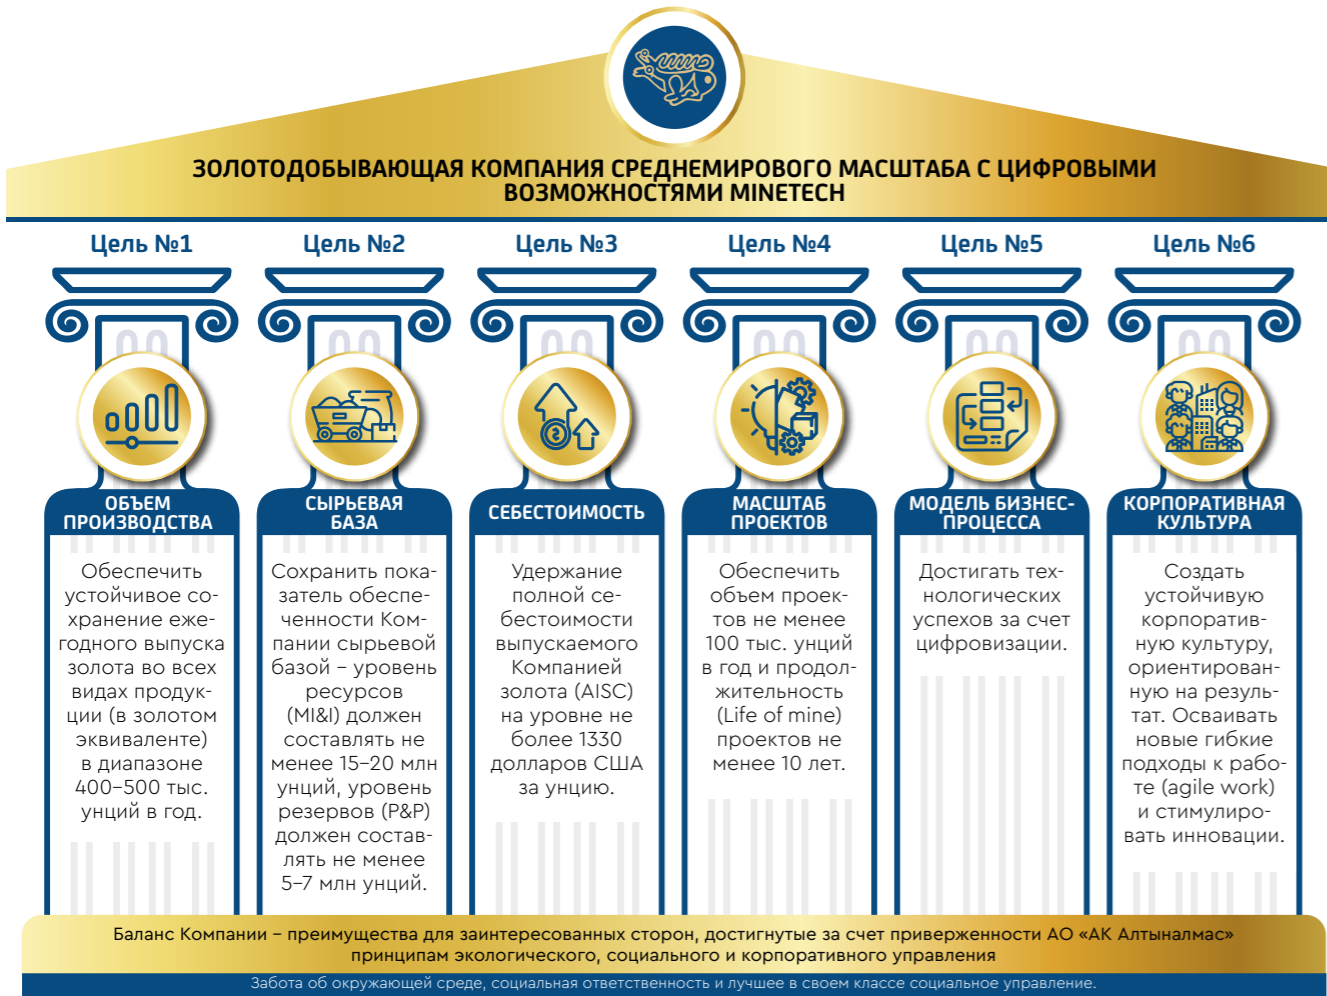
ЗОЛОТОДОБЫВАЮЩАЯ КОМПАНИЯ СРЕДНЕМИРОВОГО МАСШТАБА С ЦИФРОВЫМИ ВОЗМОЖНОСТЯМИ MINETECH

Цель №1

ОБЪЕМ ПРОИЗВОДСТВА

Обеспечить устойчивое сохранение ежегодного выпуска золота во всех видах продукции (в золотом эквиваленте) в диапазоне 400–500 тыс. унций в год.

Цель №2

СЫРЬЕВАЯ БАЗА

Сохранить показатель обеспеченности Компании сырьевой базой – уровень ресурсов (MI&I) должен составлять не менее 15–20 млн унций, уровень резервов (P&P) должен составлять не менее 5–7 млн унций.

Цель №3

СЕБЕСТОИМОСТЬ

Удержание полной себестоимости выпускаемого Компанией золота (AISC) на уровне не более 1330 долларов США за унцию.

Цель №4

МАСШТАБ ПРОЕКТОВ

Обеспечить объем проектов не менее 100 тыс. унций в год и продолжительность (Life of mine) проектов не менее 10 лет.

Цель №5

МОДЕЛЬ БИЗНЕС-ПРОЦЕССА

Достигать технологических успехов за счет цифровизации.

Цель №6

КОРПОРАТИВНАЯ КУЛЬТУРА

Создать устойчивую корпоративную культуру, ориентированную на результат. Осваивать новые гибкие подходы к работе (agile work) и стимулировать инновации.

Баланс Компании – преимущества для заинтересованных сторон, достигнутые за счет приверженности АО «АК Алтыналмас» принципам экологического, социального и корпоративного управления

Забота об окружающей среде, социальная ответственность и лучшее в своем классе социальное управление.